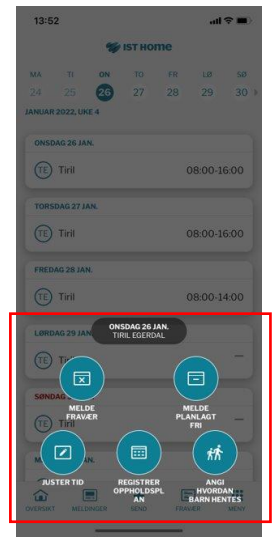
13:52

IST HOME

MA 24 TI 25 ON 26 TO 27 FR 28 LØ 29 SØ 30

JANUAR 2022, UKE 4

ONSDAG 26 JAN.

TE Tiril 08:00-16:00

TORSDAG 27 JAN.

TE Tiril 08:00-16:00

FREDAG 28 JAN.

TE Tiril 08:00-14:00

LØRDAG 29 JAN.

TE Tiril —

SØNDAG

TE Tiril —

ONSDAG 26 JAN.
TIRIL EGERDAL

MELDE FRAVÆR

MELDE PLANLAGT FRI

JUSTER TID

REGISTRER OPPHOLDSPLAN

ANGI HVORDAN BARN HENTES

OVERSIKT MELDINGER SEND FRAVÆR MENY